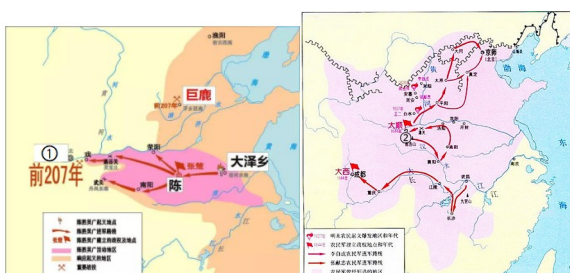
巨鹿

前207年

大泽乡

陈

①

前207年

咸阳

南阳

②

大顺

大西

成都

北京

渤海

东

陈胜吴广起义地点
陈胜吴广进军路线
陈胜吴广建立的政权
陈胜吴广活动地区

明末农民起义爆发地区和年代
农民军建立政权地点和年代
李自成农民军进军路线
张献忠农民军进军路线